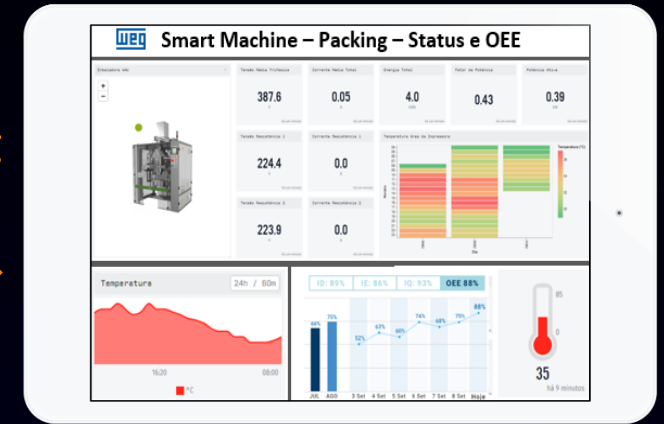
WEG Smart Machine – Packing – Status e OEE

Envasadora WEG

+
−

Tensão Média Trifásica
387.6
V

Corrente Média Trifásica
0.05
A

Energia Total
4.0
kWh

Fator de Potência
0.43

Potência Ativa
0.39
kW

Tensão Resistência 1
224.4
V

Corrente Resistência 1
0.0
A

Temperatura Área de Dispensação

Tensão Resistência 2
223.9
V

Corrente Resistência 2
0.0
A

Temperatura

24h / 60m

16:20
08:00
°C

ID: 89%
IE: 86%
IQ: 93%
OEE 88%

84%
75%
52%
63%
66%
74%
68%
75%
88%

JUL
AGO
3 Set
4 Set
5 Set
6 Set
7 Set
8 Set
Hoje

85
0
35
há 9 minutos